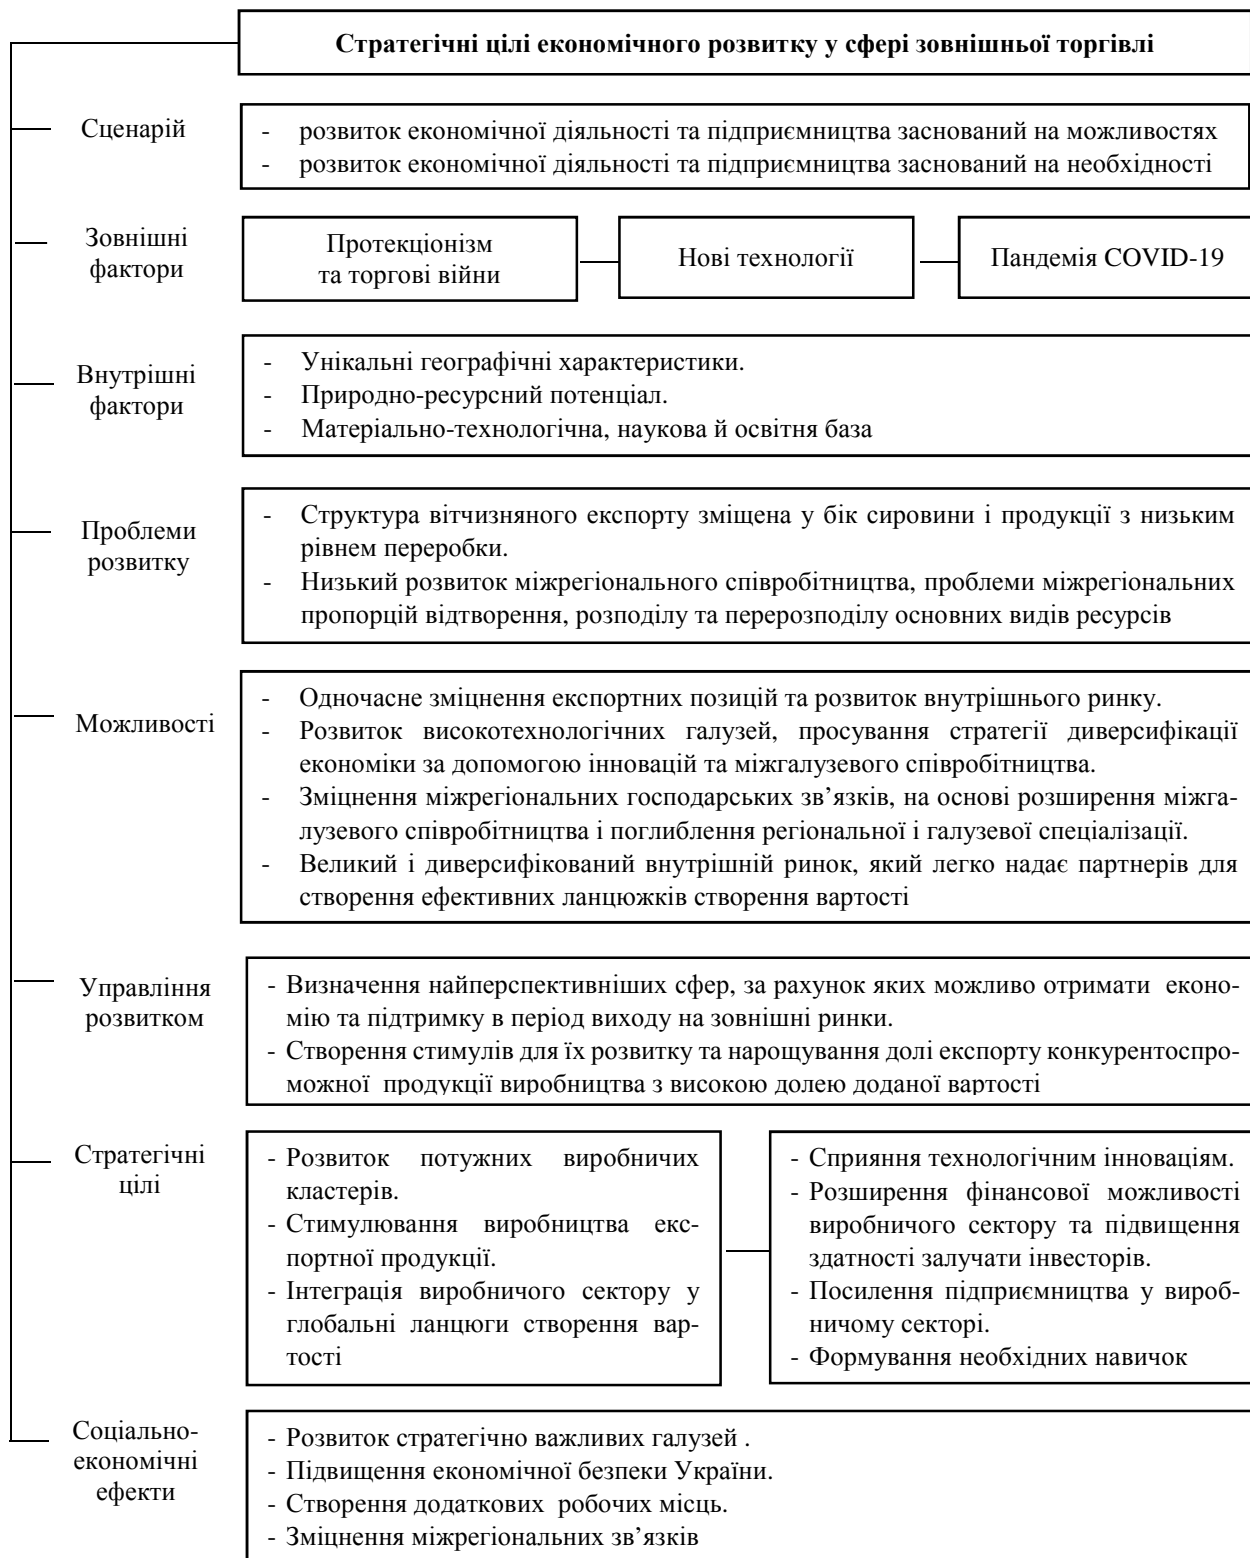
Стратегічні цілі економічного розвитку у сфері зовнішньої торгівлі

Сценарій

- розвиток економічної діяльності та підприємництва заснований на можливостях
- розвиток економічної діяльності та підприємництва заснований на необхідності

Зовнішні фактори

Протекціонізм та торгові війни

Нові технології

Пандемія COVID-19

Внутрішні фактори

- Унікальні географічні характеристики.
- Природно-ресурсний потенціал.
- Матеріально-технологічна, наукова й освітня база

Проблеми розвитку

- Структура вітчизняного експорту зміщена у бік сировини і продукції з низьким рівнем переробки.
- Низький розвиток міжрегіонального співробітництва, проблеми міжрегіональних пропорцій відтворення, розподілу та перерозподілу основних видів ресурсів

Можливості

- Одночасне зміцнення експортних позицій та розвиток внутрішнього ринку.
- Розвиток високотехнологічних галузей, просування стратегії диверсифікації економіки за допомогою інновацій та міжгалузевого співробітництва.
- Зміцнення міжрегіональних господарських зв'язків, на основі розширення міжгалузевого співробітництва і поглиблення регіональної і галузевої спеціалізації.
- Великий і диверсифікований внутрішній ринок, який легко надає партнерів для створення ефективних ланцюжків створення вартості

Управління розвитком

- Визначення найперспективніших сфер, за рахунок яких можливо отримати економію та підтримку в період виходу на зовнішні ринки.
- Створення стимулів для їх розвитку та нарощування долі експорту конкурентоспроможної продукції виробництва з високою долею доданої вартості

Стратегічні цілі

- Розвиток потужних виробничих кластерів.
- Стимулювання виробництва експортної продукції.
- Інтеграція виробничого сектору у глобальні ланцюги створення вартості

- Сприяння технологічним інноваціям.
- Розширення фінансової можливості виробничого сектору та підвищення здатності залучати інвесторів.
- Посилення підприємництва у виробничому секторі.
- Формування необхідних навичок

Соціально-економічні ефекти

- Розвиток стратегічно важливих галузей .
- Підвищення економічної безпеки України.
- Створення додаткових робочих місць.
- Зміцнення міжрегіональних зв'язків